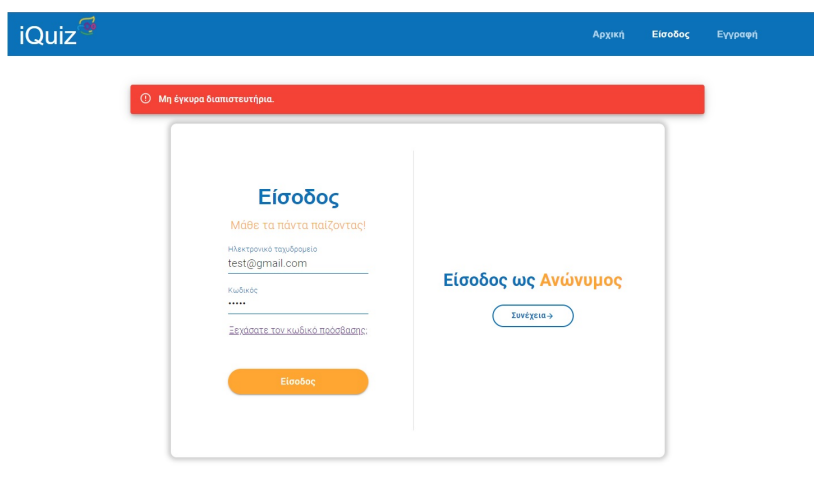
iQuiz

Αρχική Είσοδος Εγγραφή

Μη έγκυρα διαπιστευτήρια.

Είσοδος

Μάθε τα πάντα παίζοντας!

Ηλεκτρονικό ταχυδρομείο
test@gmail.com

Κωδικός
•••••

Ξεχάσατε τον κωδικό πρόσβασης;

Είσοδος

Είσοδος ως Ανώνυμος

Συνέχεια →